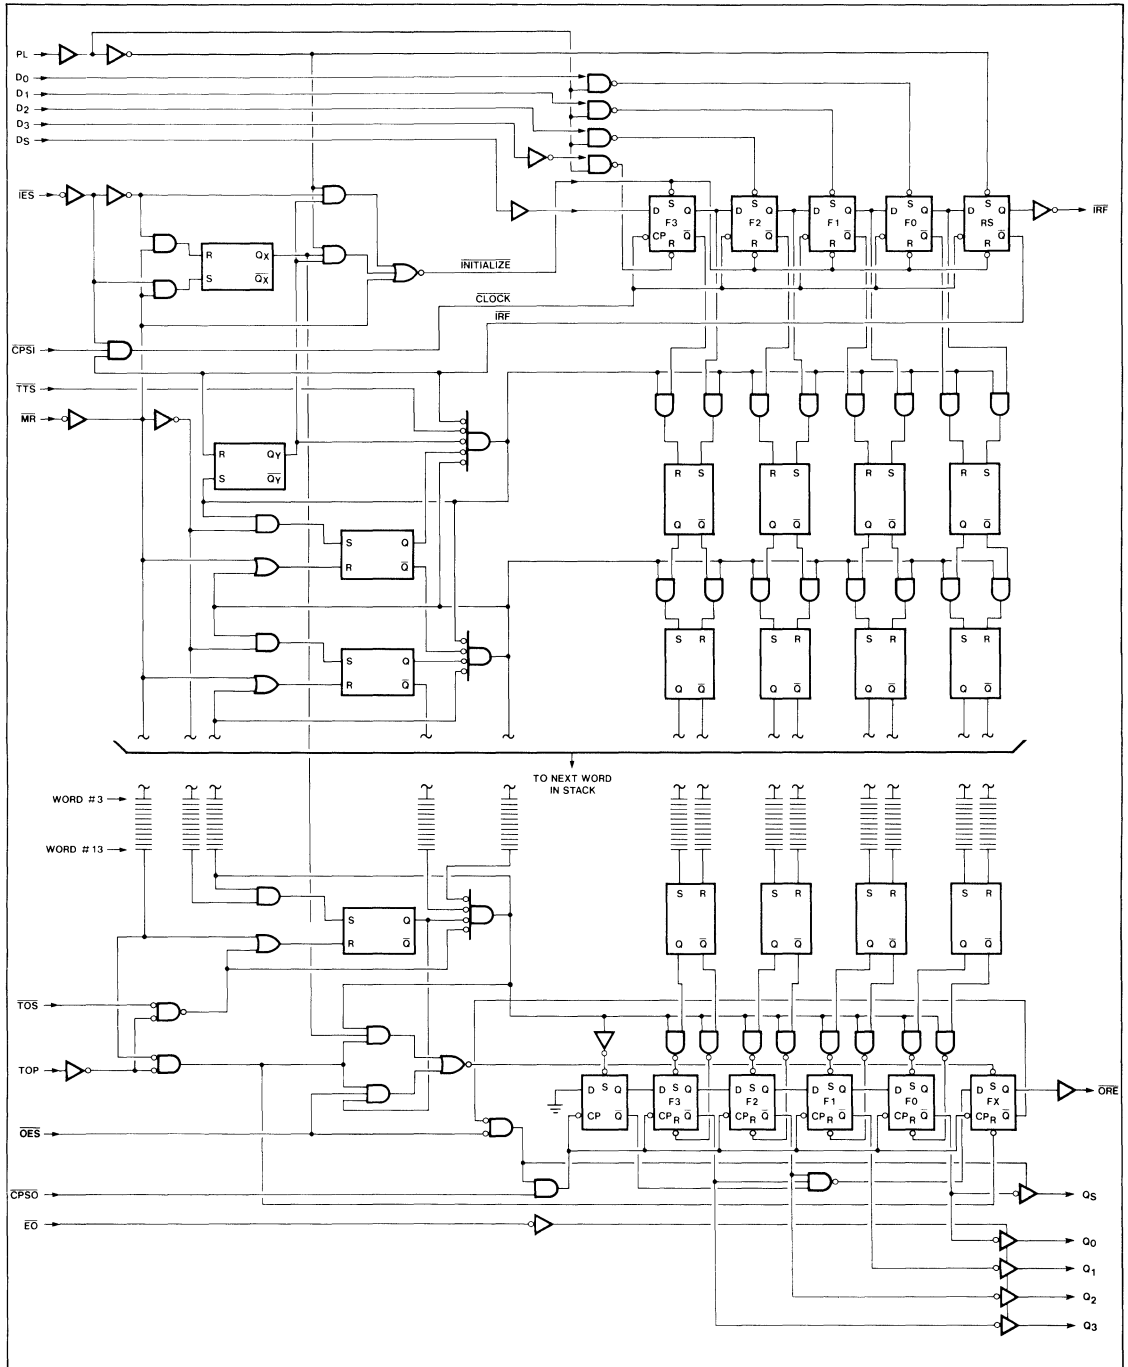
PL
$D_0$
$D_1$
$D_2$
$D_3$
$D_S$
$\overline{IES}$
R
S
$Q_X$
$\overline{Q_X}$
$\overline{INITIALIZE}$
D S Q F3 CP R
D S Q F2 R $\overline{Q}$
D S Q F1 R $\overline{Q}$
D S Q F0 R $\overline{Q}$
D S Q RS R $\overline{Q}$
$\overline{IRF}$
$\overline{CLOCK}$
$\overline{IRF}$
$\overline{CPSI}$
$\overline{TTS}$
$\overline{MR}$
R $Q_Y$
S $\overline{Q_Y}$
S Q
R $\overline{Q}$
S Q
R $\overline{Q}$
R S Q $\overline{Q}$
R S Q $\overline{Q}$
R S Q $\overline{Q}$
R S Q $\overline{Q}$
S R Q $\overline{Q}$
S R Q $\overline{Q}$
S R Q $\overline{Q}$
S R Q $\overline{Q}$
TO NEXT WORD IN STACK
WORD #3
WORD #13
S Q
R $\overline{Q}$
S R Q $\overline{Q}$
S R Q $\overline{Q}$
S R Q $\overline{Q}$
S R Q $\overline{Q}$
$\overline{TOS}$
TOP
$\overline{OES}$
$\overline{CPSO}$
$\overline{EO}$
D S Q CP $\overline{Q}$
D S Q F3 CP R $\overline{Q}$
D S Q F2 CP R $\overline{Q}$
D S Q F1 CP R $\overline{Q}$
D S Q F0 CP R $\overline{Q}$
D S Q FX CP R $\overline{Q}$
$\overline{ORE}$
$Q_S$
$Q_0$
$Q_1$
$Q_2$
$Q_3$